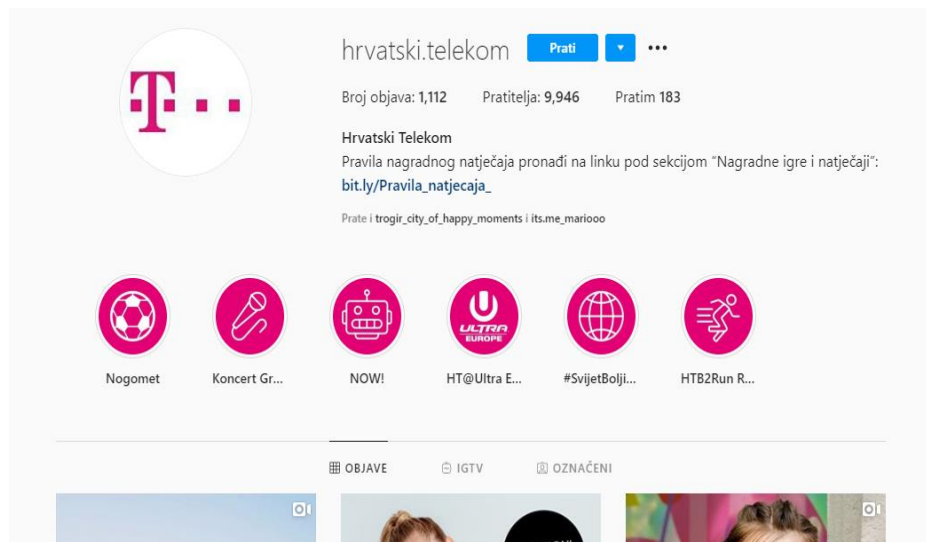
T · · ·

hrvatski.telekom Prati ▾ •••

Broj objava: 1,112 Pratitelja: 9,946 Pratim 183

Hrvatski Telekom
Pravila nagradnog natječaja pronađi na linku pod sekcijom "Nagradne igre i natječaji": bit.ly/Pravila_natjecaja_

Prate i trogir_city_of_happy_moments i its.me_mariooo

ULTRA EUROPE

Nogomet Koncert Gr... NOW! HT@Ultra E... #SvijetBolji... HTB2Run R...

OBJAVE IGTV OZNAČENI